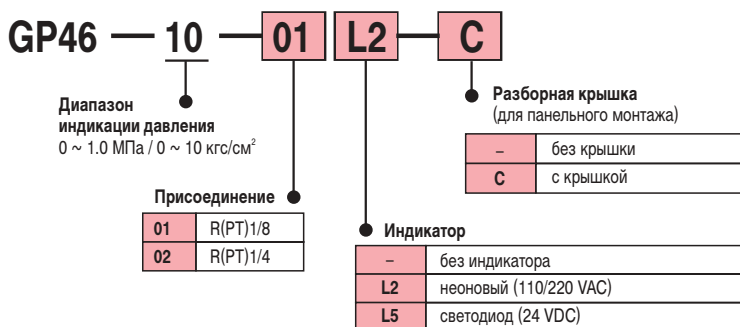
GP46 — 10 — 01 L2 — C

Диапазон индикации давления
0 ~ 1.0 МПа / 0 ~ 10 кгс/см$^2$

Присоединение

| 01 | R(PT)1/8 |
|---|---|
| 02 | R(PT)1/4 |

Индикатор

| – | без индикатора |
|---|---|
| L2 | неоновый (110/220 VAC) |
| L5 | светодиод (24 VDC) |

Разборная крышка
(для панельного монтажа)

| – | без крышки |
|---|---|
| C | с крышкой |